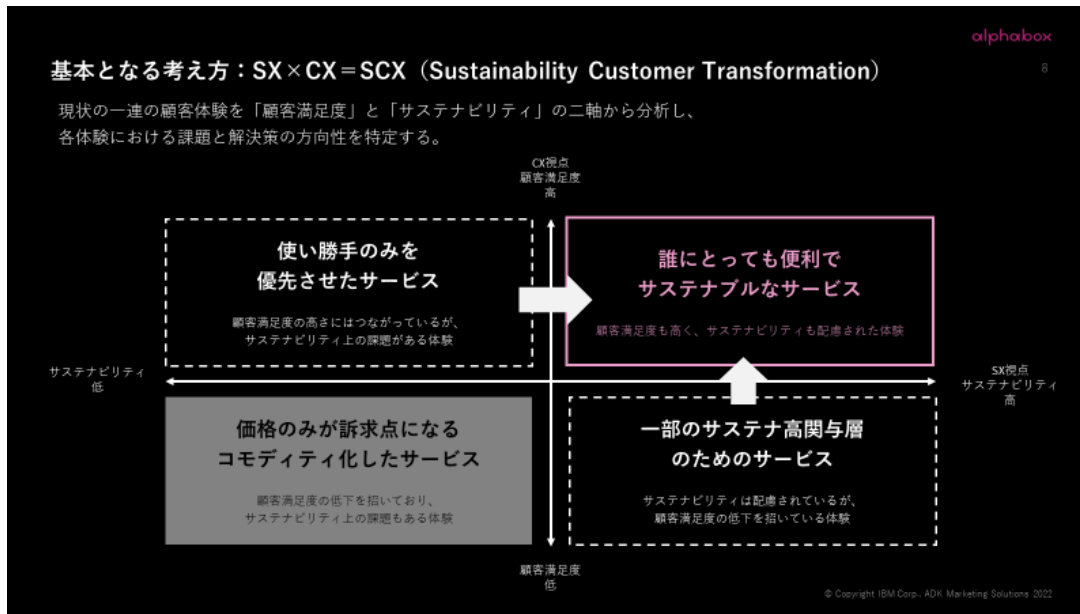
alphabox

基本となる考え方：SX×CX＝SCX（Sustainability Customer Transformation）

8

現状の一連の顧客体験を「顧客満足度」と「サステナビリティ」の二軸から分析し、各体験における課題と解決策の方向性を特定する。

CX視点
顧客満足度
高

使い勝手のみを
優先させたサービス

顧客満足度の高さにはつながっているが、
サステナビリティ上の課題がある体験

誰にとっても便利で
サステナブルなサービス

顧客満足度も高く、サステナビリティも配慮された体験

サステナビリティ
低

SX視点
サステナビリティ
高

価格のみが訴求点になる
コモディティ化したサービス

顧客満足度の低下を招いており、
サステナビリティ上の課題もある体験

一部のサステナ高関与層
のためのサービス

サステナビリティは配慮されているが、
顧客満足度の低下を招いている体験

顧客満足度
低

© Copyright IBM Corp., ADK Marketing Solutions 2022